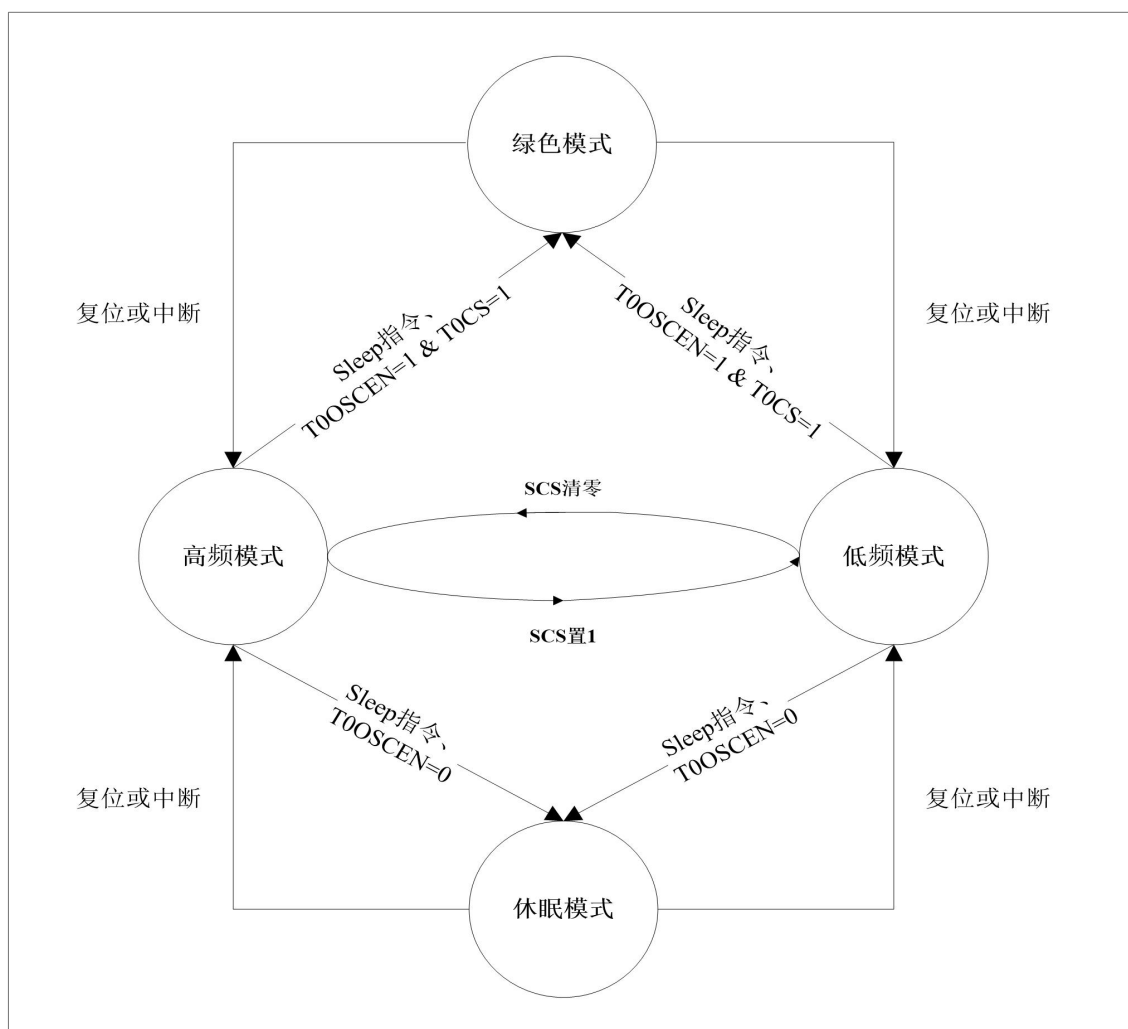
绿色模式

复位或中断

Sleep指令、
T0OSCEN=1 & T0CS=1

Sleep指令、
T0OSCEN=1 & T0CS=1

复位或中断

SCS清零

高频模式

低频模式

SCS置1

Sleep指令、
T0OSCEN=0

Sleep指令、
T0OSCEN=0

复位或中断

复位或中断

休眠模式